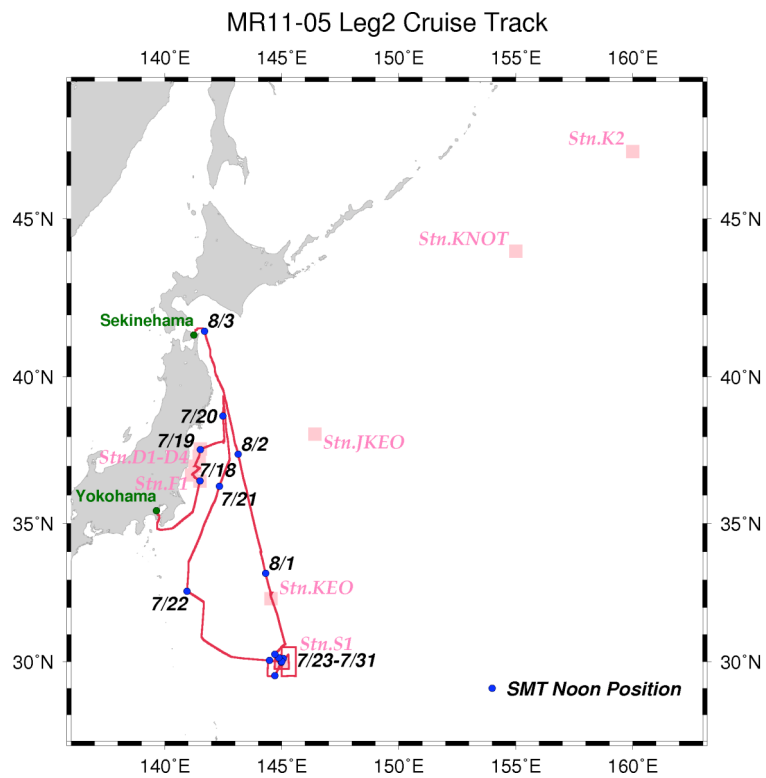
MR11-05 Leg2 Cruise Track

140°E
145°E
150°E
155°E
160°E

45°N
40°N
35°N
30°N

45°N
40°N
35°N
30°N

140°E
145°E
150°E
155°E
160°E

Stn.K2
Stn.KNOT
Sekinehama
8/3
7/20
7/19
8/2
Stn.JKEO
Stn.D1-D4
7/18
Stn.F1
Yokohama
7/21
8/1
Stn.KEO
7/22
Stn.S1
7/23-7/31
SMT Noon Position